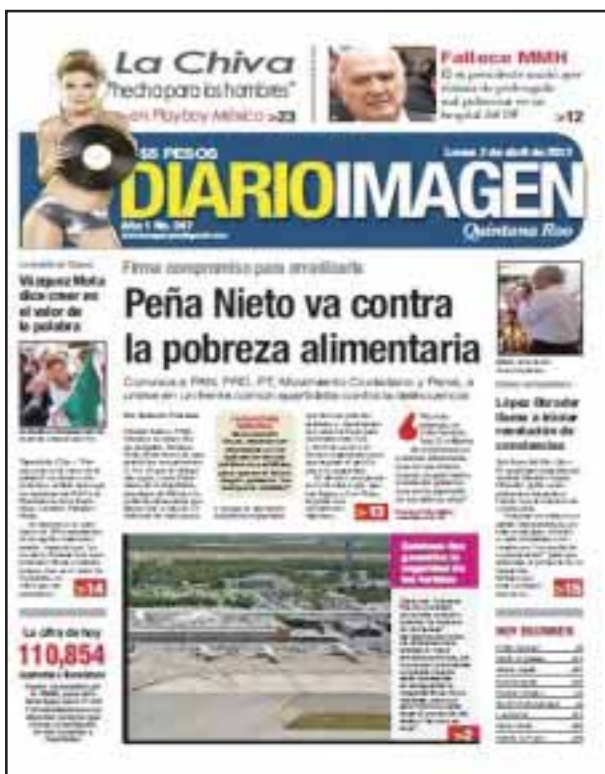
La Chiva
"hecho para los hombres"
en Playboy México >23

Fallece MMH
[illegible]
>12

5 PESOS
Lunes 2 de abril de 2017
DIARIO IMAGEN
Quintana Roo
Año 1 No. 267

Vázquez Mota dice creer en el valor de la palabra

Firma compromiso para erradicarla
Peña Nieto va contra la pobreza alimentaria

Convoca a PAN, PRD, PT, Movimiento Ciudadano y Panal, a unirse en un frente común apartidista contra la desnutrición

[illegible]

>13

>14

>15

La cifra de hoy
110,854
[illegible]

López Obrador llama a iniciar revolución de conciencias

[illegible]

>2

HOY ESCRIBEN
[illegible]